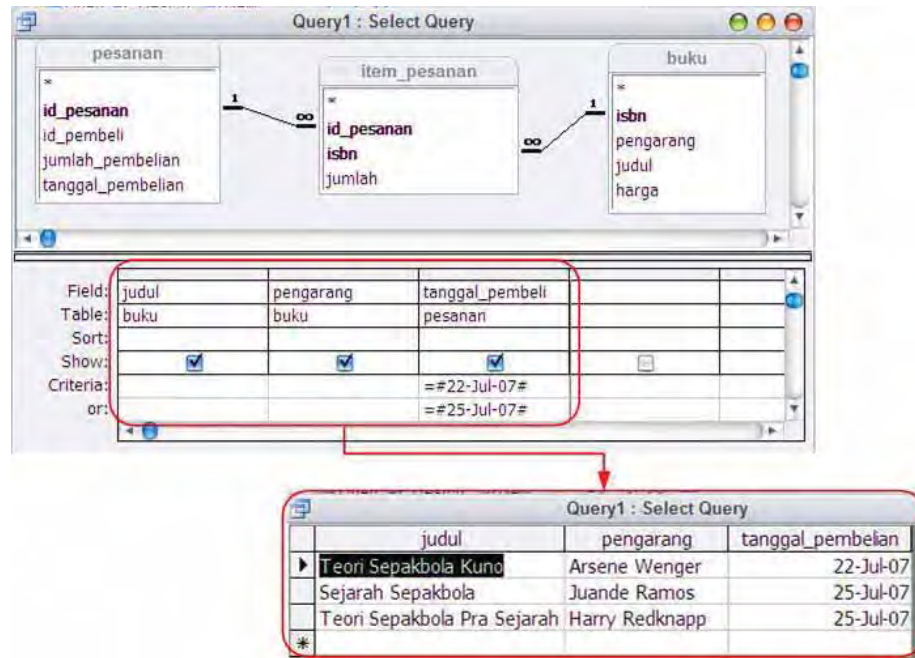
Query1 : Select Query

pesanan
*
id_pesanan
id_pembeli
jumlah_pembelian
tanggal_pembelian

item_pesanan
*
id_pesanan
isbn
jumlah

buku
*
isbn
pengarang
judul
harga

1 ∞ ∞ 1

| | | | | |
|---|---|---|---|---|
| Field: | judul | pengarang | tanggal_pembeli | |
| Table: | buku | buku | pesanan | |
| Sort: | | | | |
| Show: | ☑ | ☑ | ☑ | ☐ |
| Criteria: | | | =#22-Jul-07# | |
| or: | | | =#25-Jul-07# | |

Query1 : Select Query

| judul | pengarang | tanggal_pembelian |
|---|---|---|
| Teori Sepakbola Kuno | Arsene Wenger | 22-Jul-07 |
| Sejarah Sepakbola | Juande Ramos | 25-Jul-07 |
| Teori Sepakbola Pra Sejarah | Harry Redknapp | 25-Jul-07 |
| * | | |